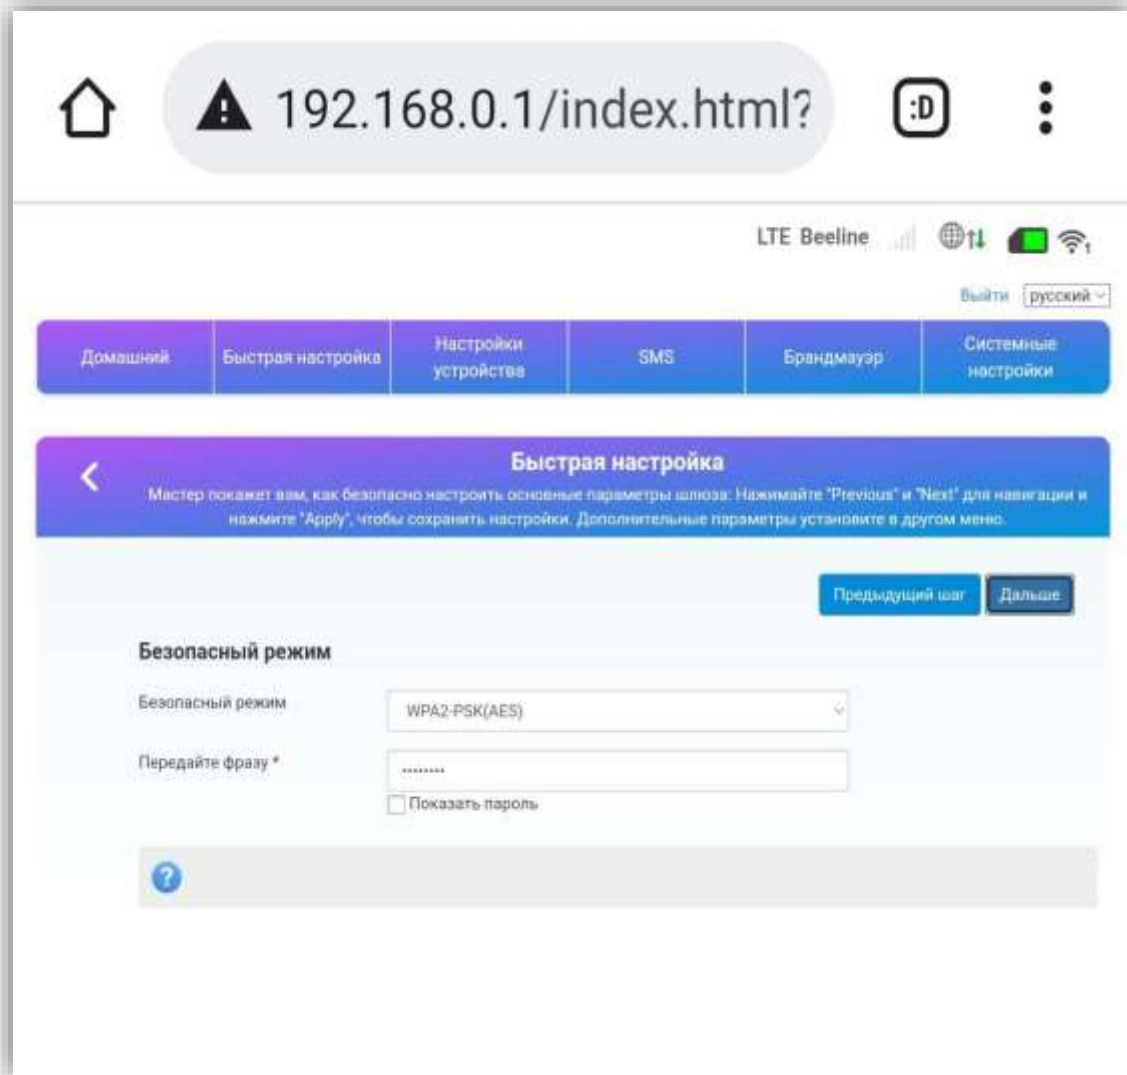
192.168.0.1/index.html?

:D

LTE Beeline

Выйти русский

Домашний | Быстрая настройка | Настройки устройства | SMS | Брандмауэр | Системные настройки

Быстрая настройка

Мастер покажет вам, как безопасно настроить основные параметры шлюза: Нажимайте "Previous" и "Next" для навигации и нажмите "Apply", чтобы сохранить настройки. Дополнительные параметры установите в другом меню.

Предыдущий шаг Дальше

Безопасный режим

Безопасный режим WPA2-PSK(AES)

Передайте фразу * ........

Показать пароль